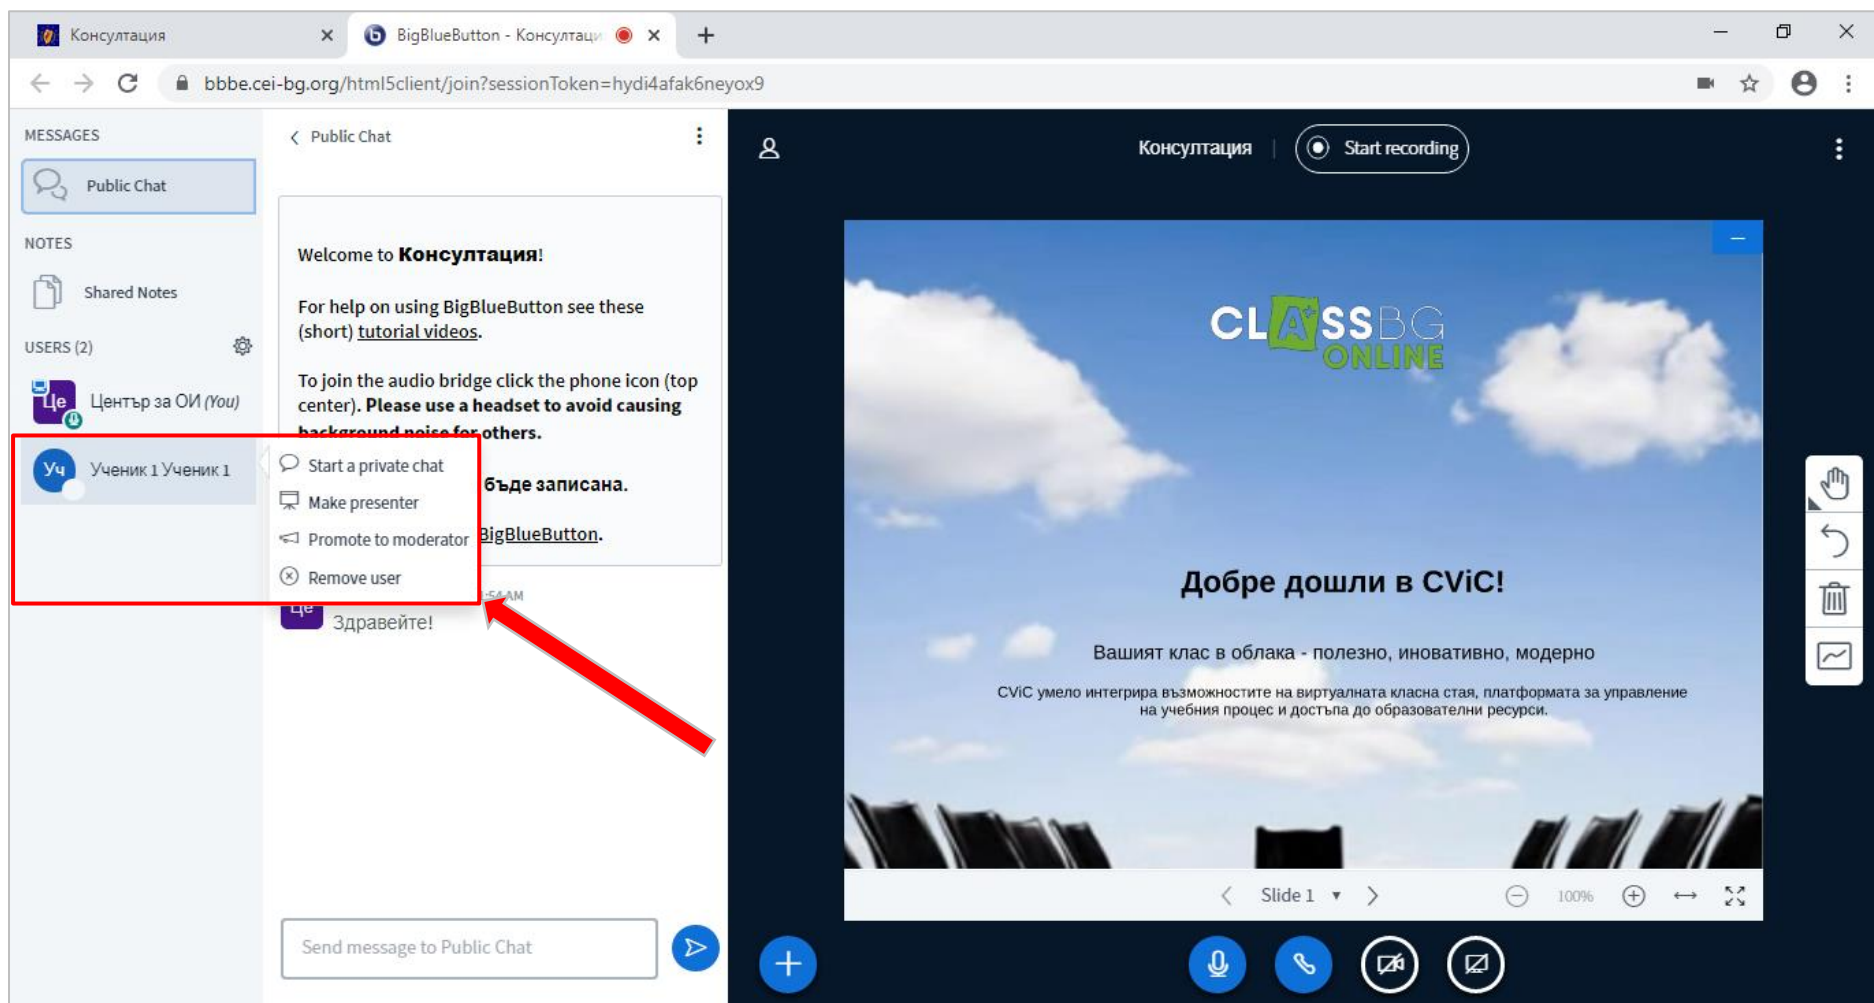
Консултация
BigBlueButton - Консултаци
bbbe.cei-bg.org/html5client/join?sessionToken=hydi4afak6neyox9

MESSAGES
Public Chat
NOTES
Shared Notes
USERS (2)
Це
Център за ОИ (You)
Уч
Ученик 1 Ученик 1

Public Chat

Welcome to **Консултация**!

For help on using BigBlueButton see these (short) tutorial videos.

To join the audio bridge click the phone icon (top center). **Please use a headset to avoid causing background noise for others.**

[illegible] бъде записана.

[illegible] BigBlueButton.

Start a private chat
Make presenter
Promote to moderator
Remove user

Це
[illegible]:54 AM
Здравейте!

Send message to Public Chat

Консултация
Start recording

CLASSBG ONLINE

Добре дошли в CViC!

Вашият клас в облака - полезно, иновативно, модерно

CViC умело интегрира възможностите на виртуалната класна стая, платформата за управление на учебния процес и достъпа до образователни ресурси.

Slide 1
100%